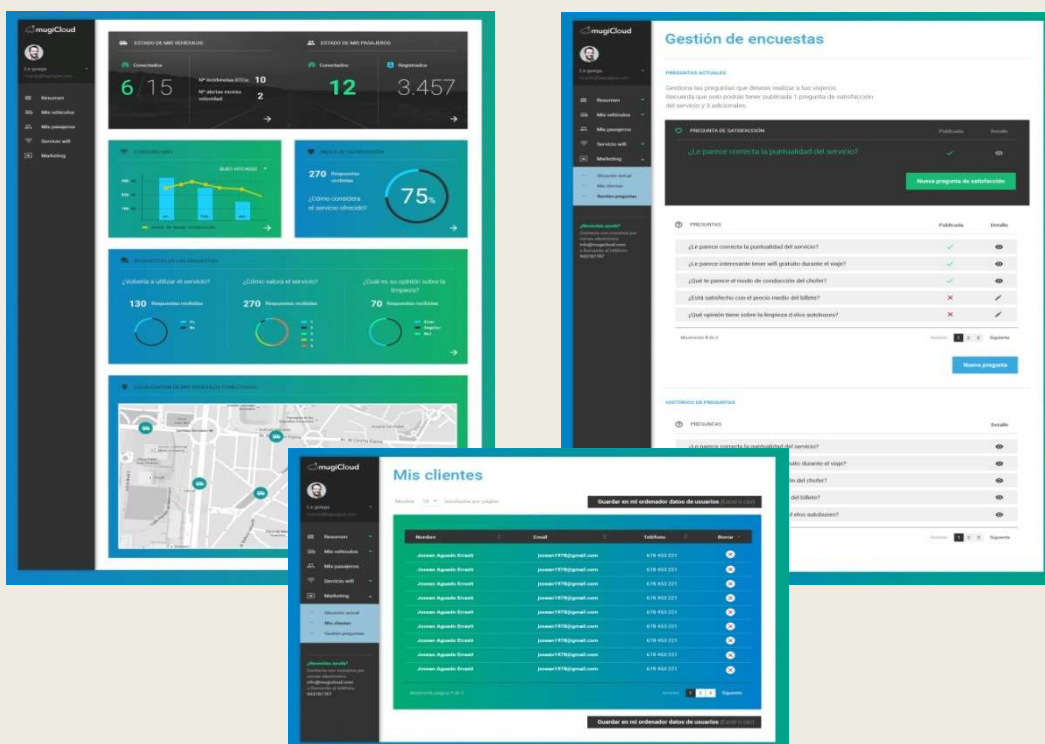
mugiCloud

La guaga

Resumen
Mis vehículos
Mis pasajeros
Servicio wifi
Marketing

ESTADO DE MIS VEHÍCULOS
Conectados
6 15
Nº incidencias ETG 10
Nº alertas exceso velocidad 2

ESTADO DE MIS PASAJEROS
Conectados
12
Registrados
3.457

270 Respuestas recibidas
¿Cómo considera el servicio ofrecido?
75%

¿Volvería a utilizar el servicio?
130 Respuestas recibidas
¿Cómo valora el servicio?
270 Respuestas recibidas
¿Cuál es su opinión sobre la limpieza?
70 Respuestas recibidas

mugiCloud

La guaga

Resumen
Mis vehículos
Mis pasajeros
Servicio wifi
Marketing
Situación actual
Mis clientes
Gestión preguntas

Gestión de encuestas

PREGUNTAS ACTUALES
Gestiona las preguntas que deseas realizar a tus viajeros.
Recuerda que solo podrás tener publicada 1 pregunta de satisfacción del servicio y 3 adicionales.

PREGUNTA DE SATISFACCIÓN | Publicada | Detalle
¿Le parece correcta la puntualidad del servicio?

Nueva pregunta de satisfacción

| PREGUNTAS | Publicada | Detalle |
|---|---|---|
| ¿Le parece correcta la puntualidad del servicio? | ✓ | |
| ¿Le parece interesante tener wifi gratuito durante el viaje? | ✓ | |
| ¿Qué le parece el modo de conducción del chófer? | ✓ | |
| ¿Está satisfecho con el precio medio del billete? | ✕ | |
| ¿Qué opinión tiene sobre la limpieza d elos autobuses? | ✕ | |

Anterior 1 2 3 Siguiente

Nueva pregunta

HISTÓRICO DE PREGUNTAS
PREGUNTAS | Detalle
¿Le parece correcta la puntualidad del servicio?

mugiCloud

La guaga

Resumen
Mis vehículos
Mis pasajeros
Servicio wifi
Marketing
Situación actual
Mis clientes
Gestión preguntas

¿Necesitas ayuda?
info@mugicloud.com
943367767

Mis clientes

Guardar en mi ordenador datos de usuarios

| Nombre | Email | Teléfono | Borrar |
|---|---|---|---|
| Josean Agusdo Ereati | josean1978@gmail.com | 678 453 221 | |
| Josean Agusdo Ereati | josean1978@gmail.com | 678 453 221 | |
| Josean Agusdo Ereati | josean1978@gmail.com | 678 453 221 | |
| Josean Agusdo Ereati | josean1978@gmail.com | 678 453 221 | |
| Josean Agusdo Ereati | josean1978@gmail.com | 678 453 221 | |
| Josean Agusdo Ereati | josean1978@gmail.com | 678 453 221 | |
| Josean Agusdo Ereati | josean1978@gmail.com | 678 453 221 | |
| Josean Agusdo Ereati | josean1978@gmail.com | 678 453 221 | |
| Josean Agusdo Ereati | josean1978@gmail.com | 678 453 221 | |
| Josean Agusdo Ereati | josean1978@gmail.com | 678 453 221 | |

Anterior 1 2 3 Siguiente

Guardar en mi ordenador datos de usuarios